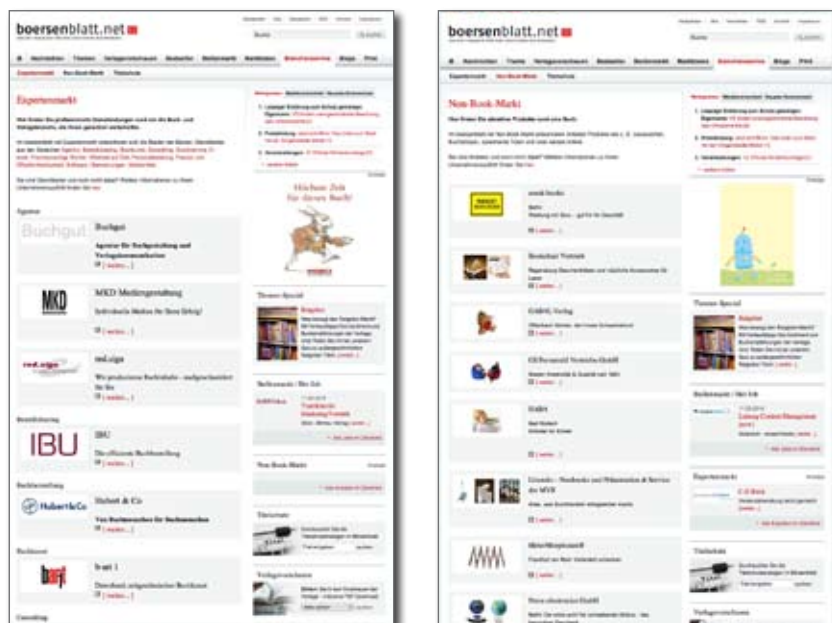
boersenblatt.net

Expertenmarkt

Agentur

Buchgut

Agentur für Buchgestaltung und Verlagsdienstleistungen

[ weiter... ]

MKD

MKD Mediengestaltung

[ weiter... ]

red.sign

[ weiter... ]

IBU

IBU

[ weiter... ]

Hubert&Co

Hubert & Co

[ weiter... ]

b-art

[ weiter... ]

Höchste Zeit für dieses Buch!

Themen-Special

Ratgeber

Stellenmarkt / Bei Job

Non-Book-Markt

Titelsuche

Verlagsverzeichnis

boersenblatt.net

Non-Book-Markt

[ weiter... ]

Themen-Special

Ratgeber

Stellenmarkt / Bei Job

Expertenmarkt

Titelsuche

Verlagsverzeichnis